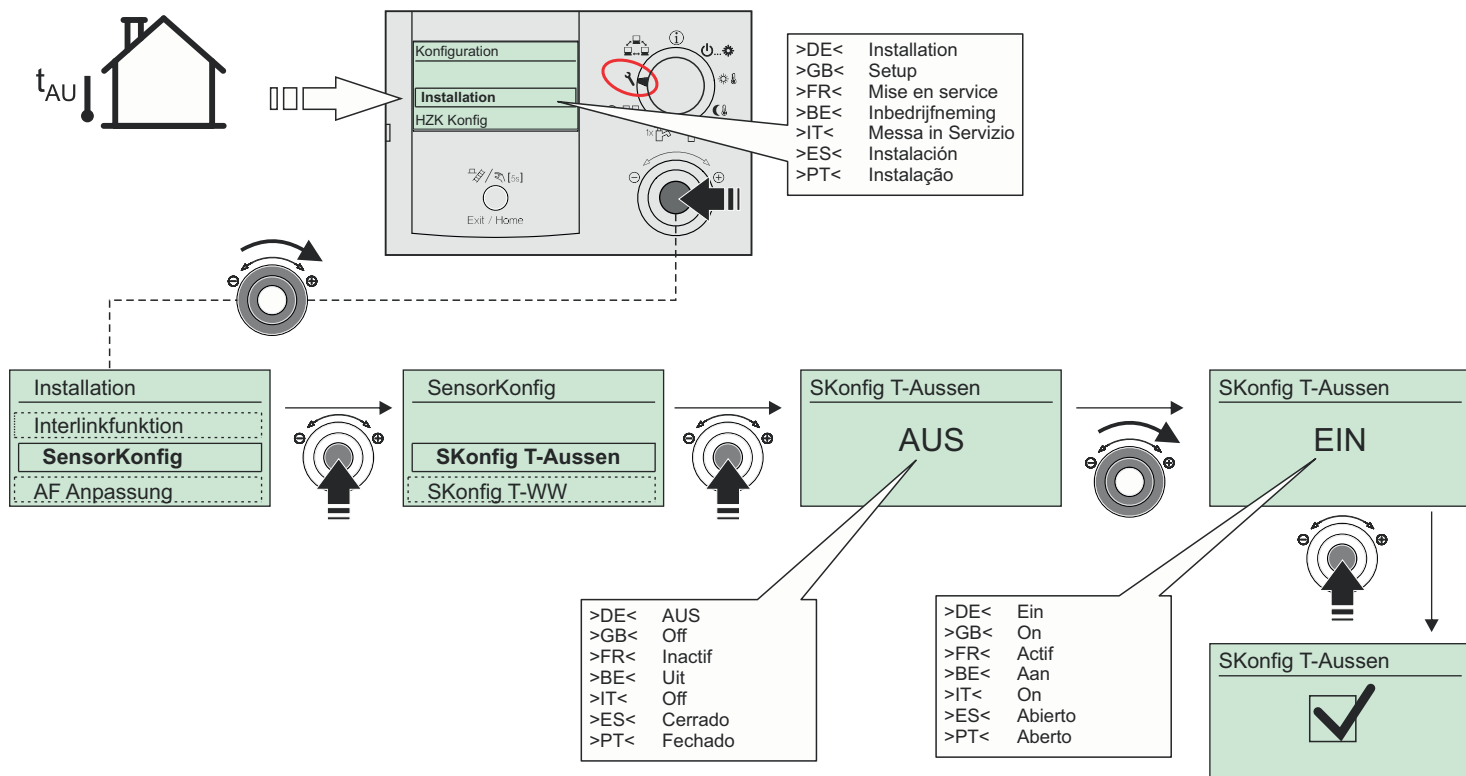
$t_{AU}$

Konfiguration

Installation

HZK Konfig

Exit / Home

[5s]

| | |
|---|---|
| >DE< | Installation |
| >GB< | Setup |
| >FR< | Mise en service |
| >BE< | Inbedrijfneming |
| >IT< | Messa in Servizio |
| >ES< | Instalación |
| >PT< | Instalação |

Installation

Interlinkfunktion

SensorKonfig

AF Anpassung

SensorKonfig

SKonfig T-Aussen

SKonfig T-WW

SKonfig T-Aussen

AUS

SKonfig T-Aussen

EIN

| | |
|---|---|
| >DE< | AUS |
| >GB< | Off |
| >FR< | Inactif |
| >BE< | Uit |
| >IT< | Off |
| >ES< | Cerrado |
| >PT< | Fechado |

| | |
|---|---|
| >DE< | Ein |
| >GB< | On |
| >FR< | Actif |
| >BE< | Aan |
| >IT< | On |
| >ES< | Abierto |
| >PT< | Aberto |

SKonfig T-Aussen